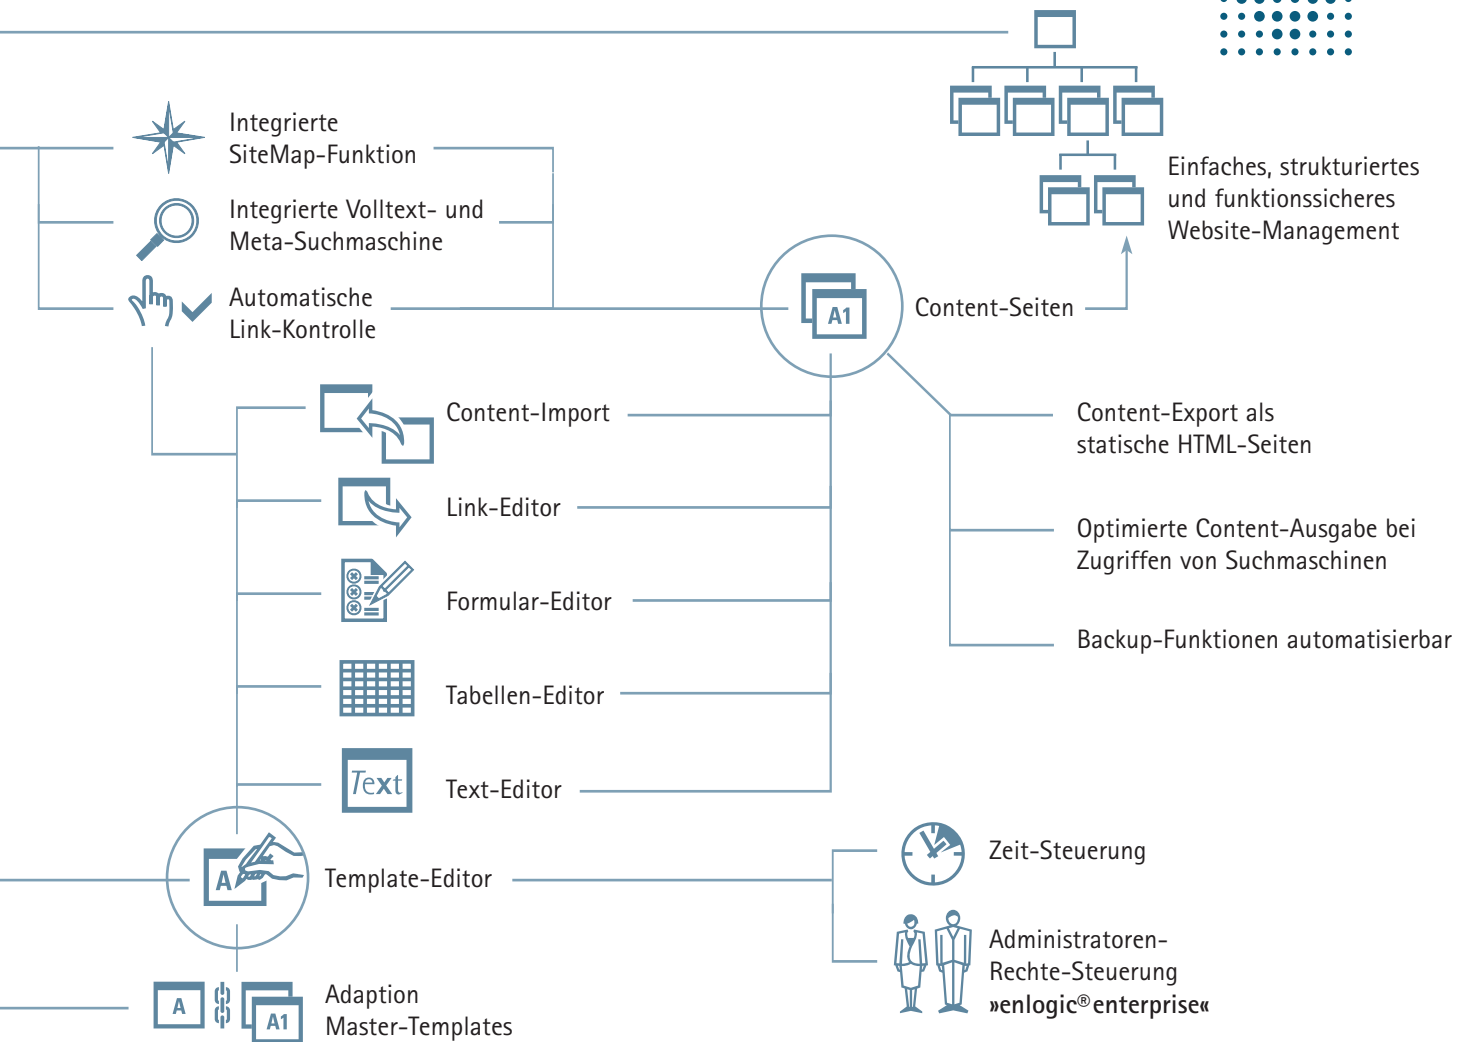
Integrierte SiteMap-Funktion

Integrierte Volltext- und Meta-Suchmaschine

Automatische Link-Kontrolle

Einfaches, strukturiertes und funktionssicheres Website-Management

A1

Content-Seiten

Content-Import

Link-Editor

Formular-Editor

Tabellen-Editor

Text

Text-Editor

Content-Export als statische HTML-Seiten

Optimierte Content-Ausgabe bei Zugriffen von Suchmaschinen

Backup-Funktionen automatisierbar

A

Template-Editor

Zeit-Steuerung

Administratoren-Rechte-Steuerung »enlogic® enterprise«

A

A1

Adaption Master-Templates